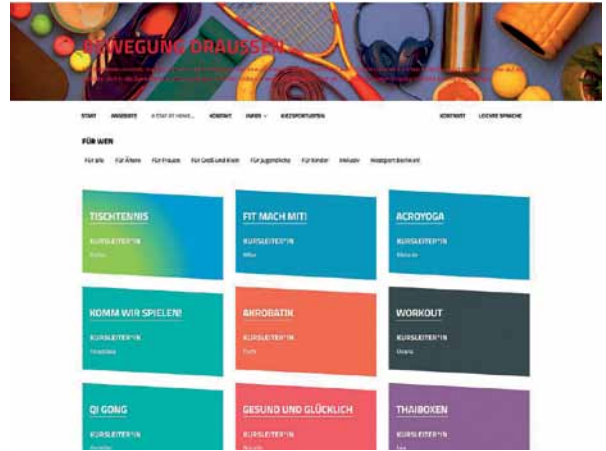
BEWEGUNG DRAUSSEN

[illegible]

START ANGEBOTE #STAYATHOME... KONTAKT INFOS KIEZSPORTLOTSEN KONTAKT LEICHTE SPRACHE

FÜR WEN

Für alle Für Ältere Für Frauen Für Groß und Klein Für Jugendliche Für Kinder Inklusiv Kiezsport Berlin.net

TISCHTENNIS
KURSLEITER*IN
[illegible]

FIT MACH MIT!
KURSLEITER*IN
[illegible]

ACROYOGA
KURSLEITER*IN
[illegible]

KOMM WIR SPIELEN!
KURSLEITER*IN
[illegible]

AKROBATIK
KURSLEITER*IN
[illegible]

WORKOUT
KURSLEITER*IN
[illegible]

QI GONG
KURSLEITER*IN
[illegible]

GESUND UND GLÜCKLICH
KURSLEITER*IN
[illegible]

THAIBOXEN
KURSLEITER*IN
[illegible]